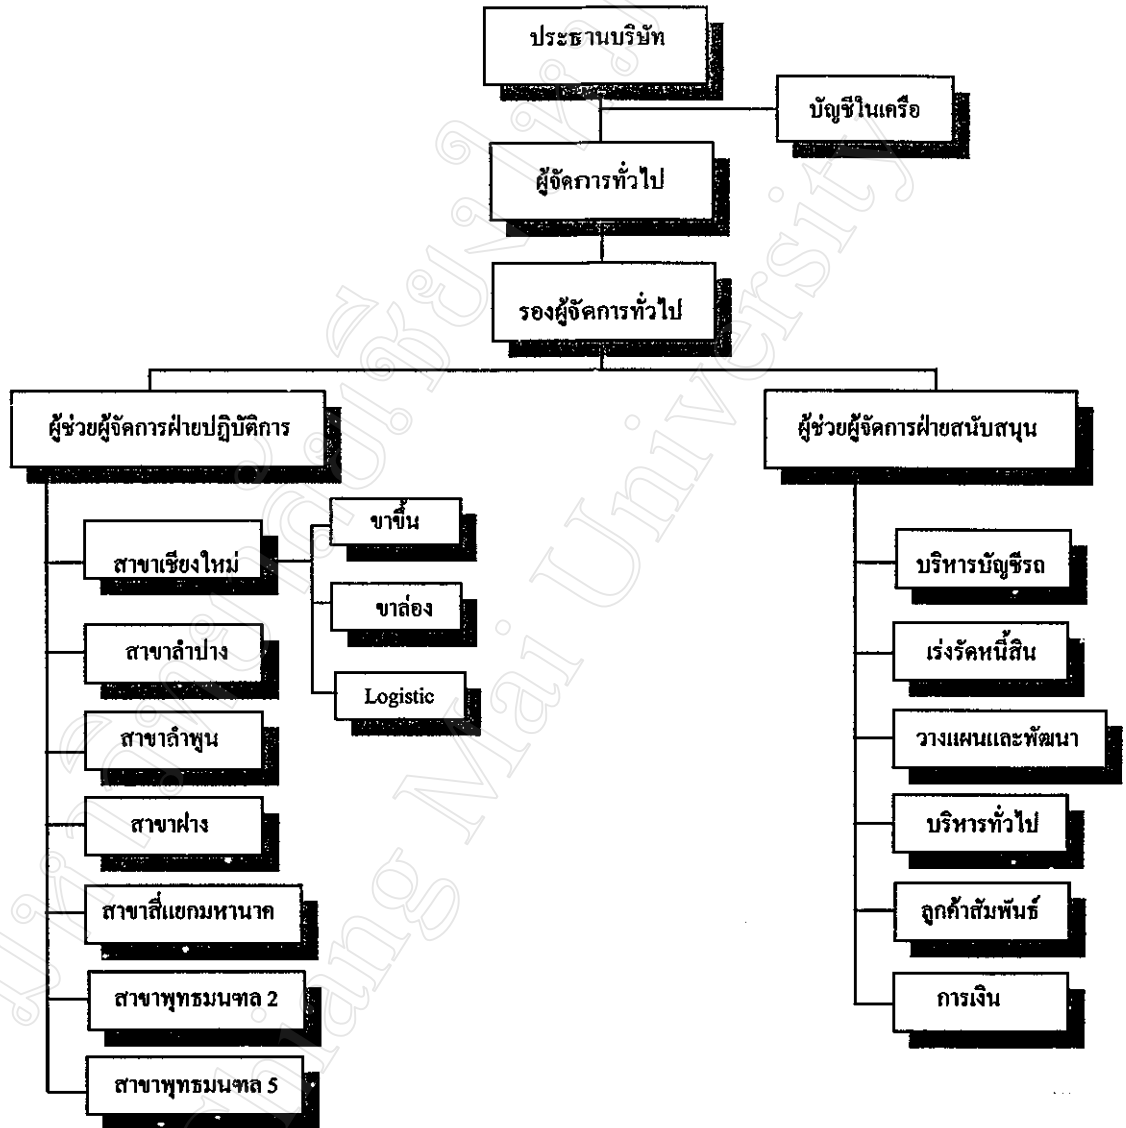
ประธานบริษัท

บัญชีในเครือ

ผู้จัดการทั่วไป

รองผู้จัดการทั่วไป

ผู้ช่วยผู้จัดการฝ่ายปฏิบัติการ

ผู้ช่วยผู้จัดการฝ่ายสนับสนุน

สาขาเชียงใหม่

ขาขึ้น

ขาล่อง

Logistic

สาขาลำปาง

สาขาลำพูน

สาขาฝาง

สาขาสี่แยกมหานาค

สาขาพุทธมนฑล 2

สาขาพุทธมนฑล 5

บริหารบัญชีรถ

เร่งรัดหนี้สิน

วางแผนและพัฒนา

บริหารทั่วไป

ลูกค้าสัมพันธ์

การเงิน

Chiang Mai University